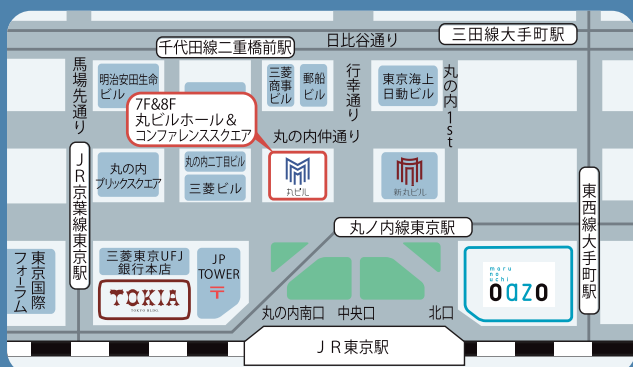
千代田線二重橋前駅
日比谷通り
三田線大手町駅
馬場先通り
明治安田生命ビル
三菱商事ビル
郵船ビル
行幸通り
東京海上日動ビル
丸の内1st
7F&8F
丸ビルホール＆
コンファレンススクエア
丸の内仲通り
JR京葉線東京駅
丸の内ブリックスクエア
丸の内二丁目ビル
三菱ビル
丸ビル
新丸ビル
東西線大手町駅
丸ノ内線東京駅
東京国際フォーラム
三菱東京UFJ銀行本店
JP TOWER
TOKIA
TOKYO BLDG
maru no uchi
oazo
丸の内南口
中央口
北口
JR東京駅